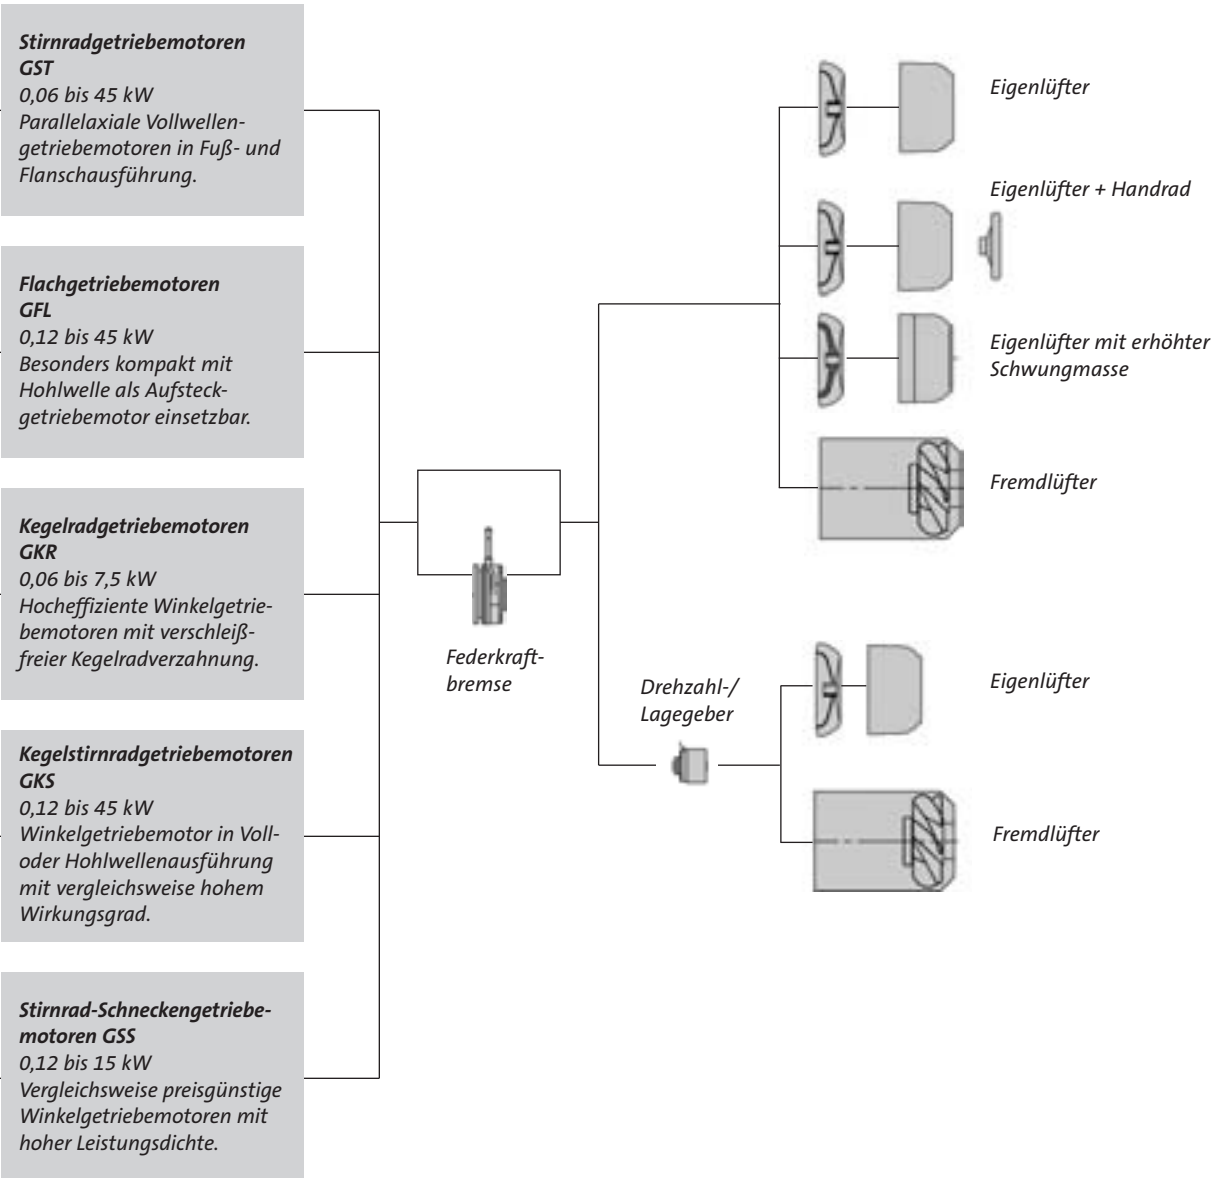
**Stirnradgetriebemotoren GST**
0,06 bis 45 kW
Parallelaxiale Vollwellengetriebemotoren in Fuß- und Flanschausführung.

**Flachgetriebemotoren GFL**
0,12 bis 45 kW
Besonders kompakt mit Hohlwelle als Aufsteckgetriebemotor einsetzbar.

**Kegelradgetriebemotoren GKR**
0,06 bis 7,5 kW
Hocheffiziente Winkelgetriebemotoren mit verschleißfreier Kegelradverzahnung.

**Kegelstirnradgetriebemotoren GKS**
0,12 bis 45 kW
Winkelgetriebemotor in Voll- oder Hohlwellenausführung mit vergleichsweise hohem Wirkungsgrad.

**Stirnrad-Schneckengetriebemotoren GSS**
0,12 bis 15 kW
Vergleichsweise preisgünstige Winkelgetriebemotoren mit hoher Leistungsdichte.

Federkraftbremse

Eigenlüfter

Eigenlüfter + Handrad

Eigenlüfter mit erhöhter Schwungmasse

Fremdlüfter

Drehzahl-/ Lagegeber

Eigenlüfter

Fremdlüfter